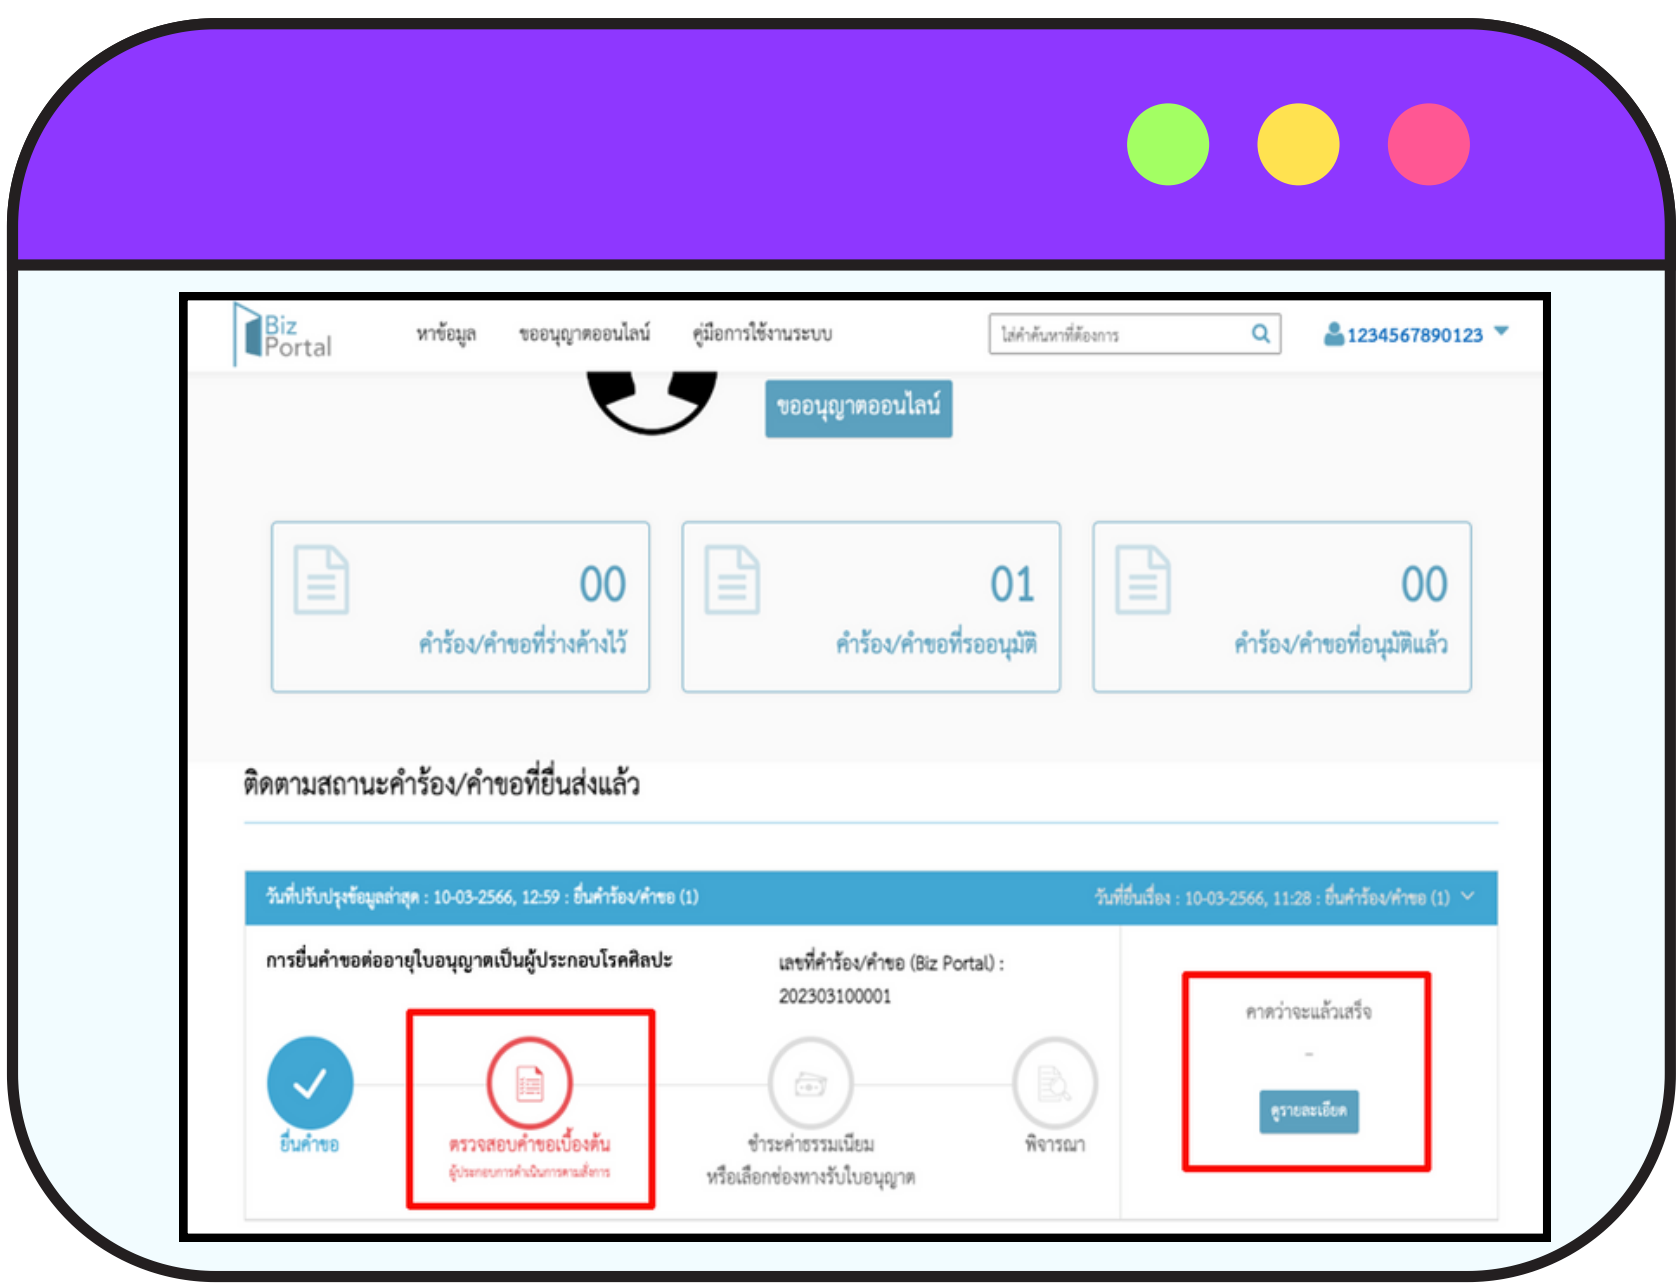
Biz Portal

หาข้อมูล ขออนุญาตออนไลน์ คู่มือการใช้งานระบบ

ใส่คำค้นหาที่ต้องการ

1234567890123

ขออนุญาตออนไลน์

00
คำร้อง/คำขอที่ร่างค้างไว้

01
คำร้อง/คำขอที่รออนุมัติ

00
คำร้อง/คำขอที่อนุมัติแล้ว

ติดตามสถานะคำร้อง/คำขอที่ยื่นส่งแล้ว

วันที่ปรับปรุงข้อมูลล่าสุด : 10-03-2566, 12:59 : ยื่นคำร้อง/คำขอ (1)

วันที่ยื่นเรื่อง : 10-03-2566, 11:28 : ยื่นคำร้อง/คำขอ (1)

การยื่นคำขอต่ออายุใบอนุญาตเป็นผู้ประกอบโรคศิลปะ

เลขที่คำร้อง/คำขอ (Biz Portal) : 202303100001

คาดว่าจะแล้วเสร็จ

-

ดูรายละเอียด

ยื่นคำขอ

ตรวจสอบคำขอเบื้องต้น
ผู้ประกอบการดำเนินการตามสั่งการ

ชำระค่าธรรมเนียม
หรือเลือกช่องทางรับใบอนุญาต

พิจารณา